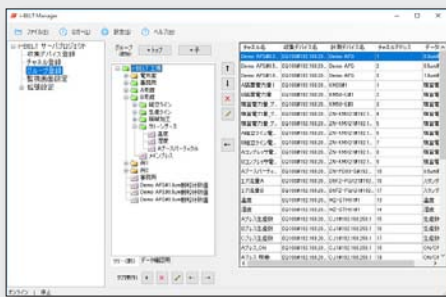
i-BELT Manager

ファイル(F)　ログ(L)　設定(S)　ヘルプ(H)

i-BELT サーバプロジェクト
収集デバイス登録
チャネル登録
グループ登録
監視画面設定
監理設定

グループ
+トップ　+下

i-BELT工場
電気室
屋外
A工場
B工場
組立ライン
仕上げ
製品加工
塗装加工
ガードワーズ
温度
湿度
ミリ・サンパー
メインプレス
C工場
水処理
Demo AFS R Sum
Demo AFS R Sum
Demo AFS R Sum

グループ一覧　データ種別

| チャネル名 | 収集デバイス名 | 計測デバイス名 | チャネルアドレス | データ |
|---|---|---|---|---|
| Demo AFS R1 | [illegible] | Demo AFS | 1 | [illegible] |
| Demo AFS R2 | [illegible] | Demo AFS | 2 | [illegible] |
| Demo AFS R3 | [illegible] | Demo AFS | 3 | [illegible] |
| A温度電力量 | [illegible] | EMS61 | 1 | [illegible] |
| B温度 | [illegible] | EMS61 | 2 | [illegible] |
| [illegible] | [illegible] | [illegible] | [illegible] | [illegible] |

オンライン　停止